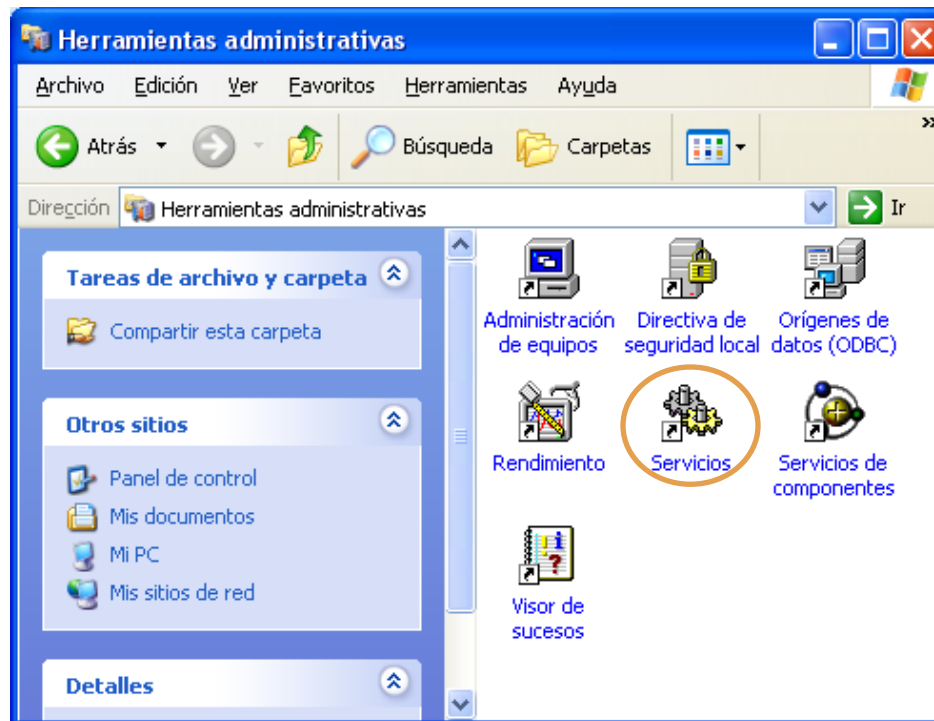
Herramientas administrativas

Archivo Edición Ver Favoritos Herramientas Ayuda

Atrás Búsqueda Carpetas

Dirección Herramientas administrativas Ir

Tareas de archivo y carpeta

Compartir esta carpeta

Otros sitios

Panel de control
Mis documentos
Mi PC
Mis sitios de red

Detalles

Administración de equipos
Directiva de seguridad local
Orígenes de datos (ODBC)
Rendimiento
Servicios
Servicios de componentes
Visor de sucesos